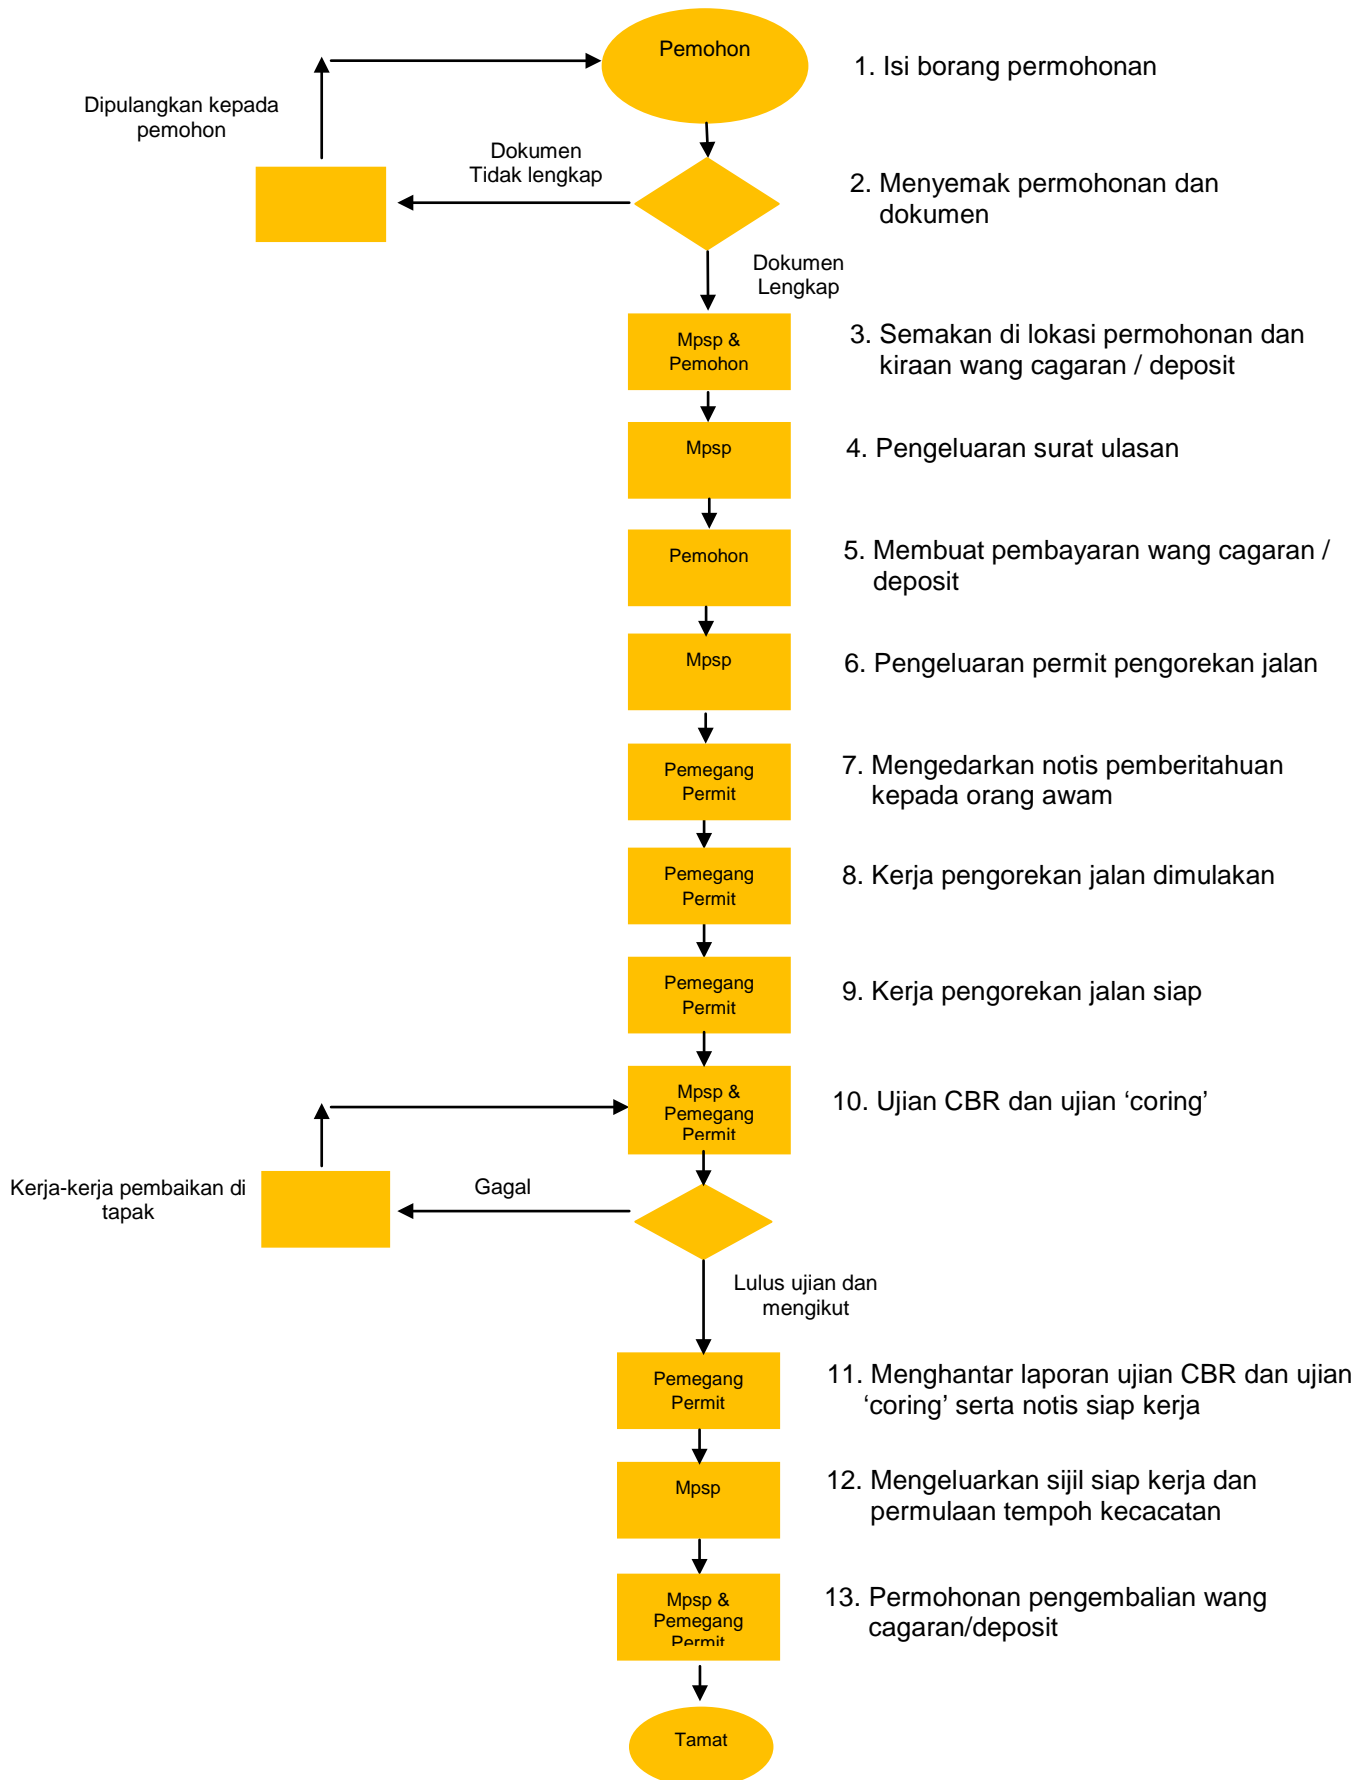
Pemohon

1. Isi borang permohonan

Dipulangkan kepada pemohon

Dokumen Tidak lengkap

2. Menyemak permohonan dan dokumen

Dokumen Lengkap

Mpsp & Pemohon

3. Semakan di lokasi permohonan dan kiraan wang cagaran / deposit

Mpsp

4. Pengeluaran surat ulasan

Pemohon

5. Membuat pembayaran wang cagaran / deposit

Mpsp

6. Pengeluaran permit pengorekan jalan

Pemegang Permit

7. Mengedarkan notis pemberitahuan kepada orang awam

Pemegang Permit

8. Kerja pengorekan jalan dimulakan

Pemegang Permit

9. Kerja pengorekan jalan siap

Mpsp & Pemegang Permit

10. Ujian CBR dan ujian ‘coring’

Kerja-kerja pembaikan di tapak

Gagal

Lulus ujian dan mengikut

Pemegang Permit

11. Menghantar laporan ujian CBR dan ujian ‘coring’ serta notis siap kerja

Mpsp

12. Mengeluarkan sijil siap kerja dan permulaan tempoh kecacatan

Mpsp & Pemegang Permit

13. Permohonan pengembalian wang cagaran/deposit

Tamat